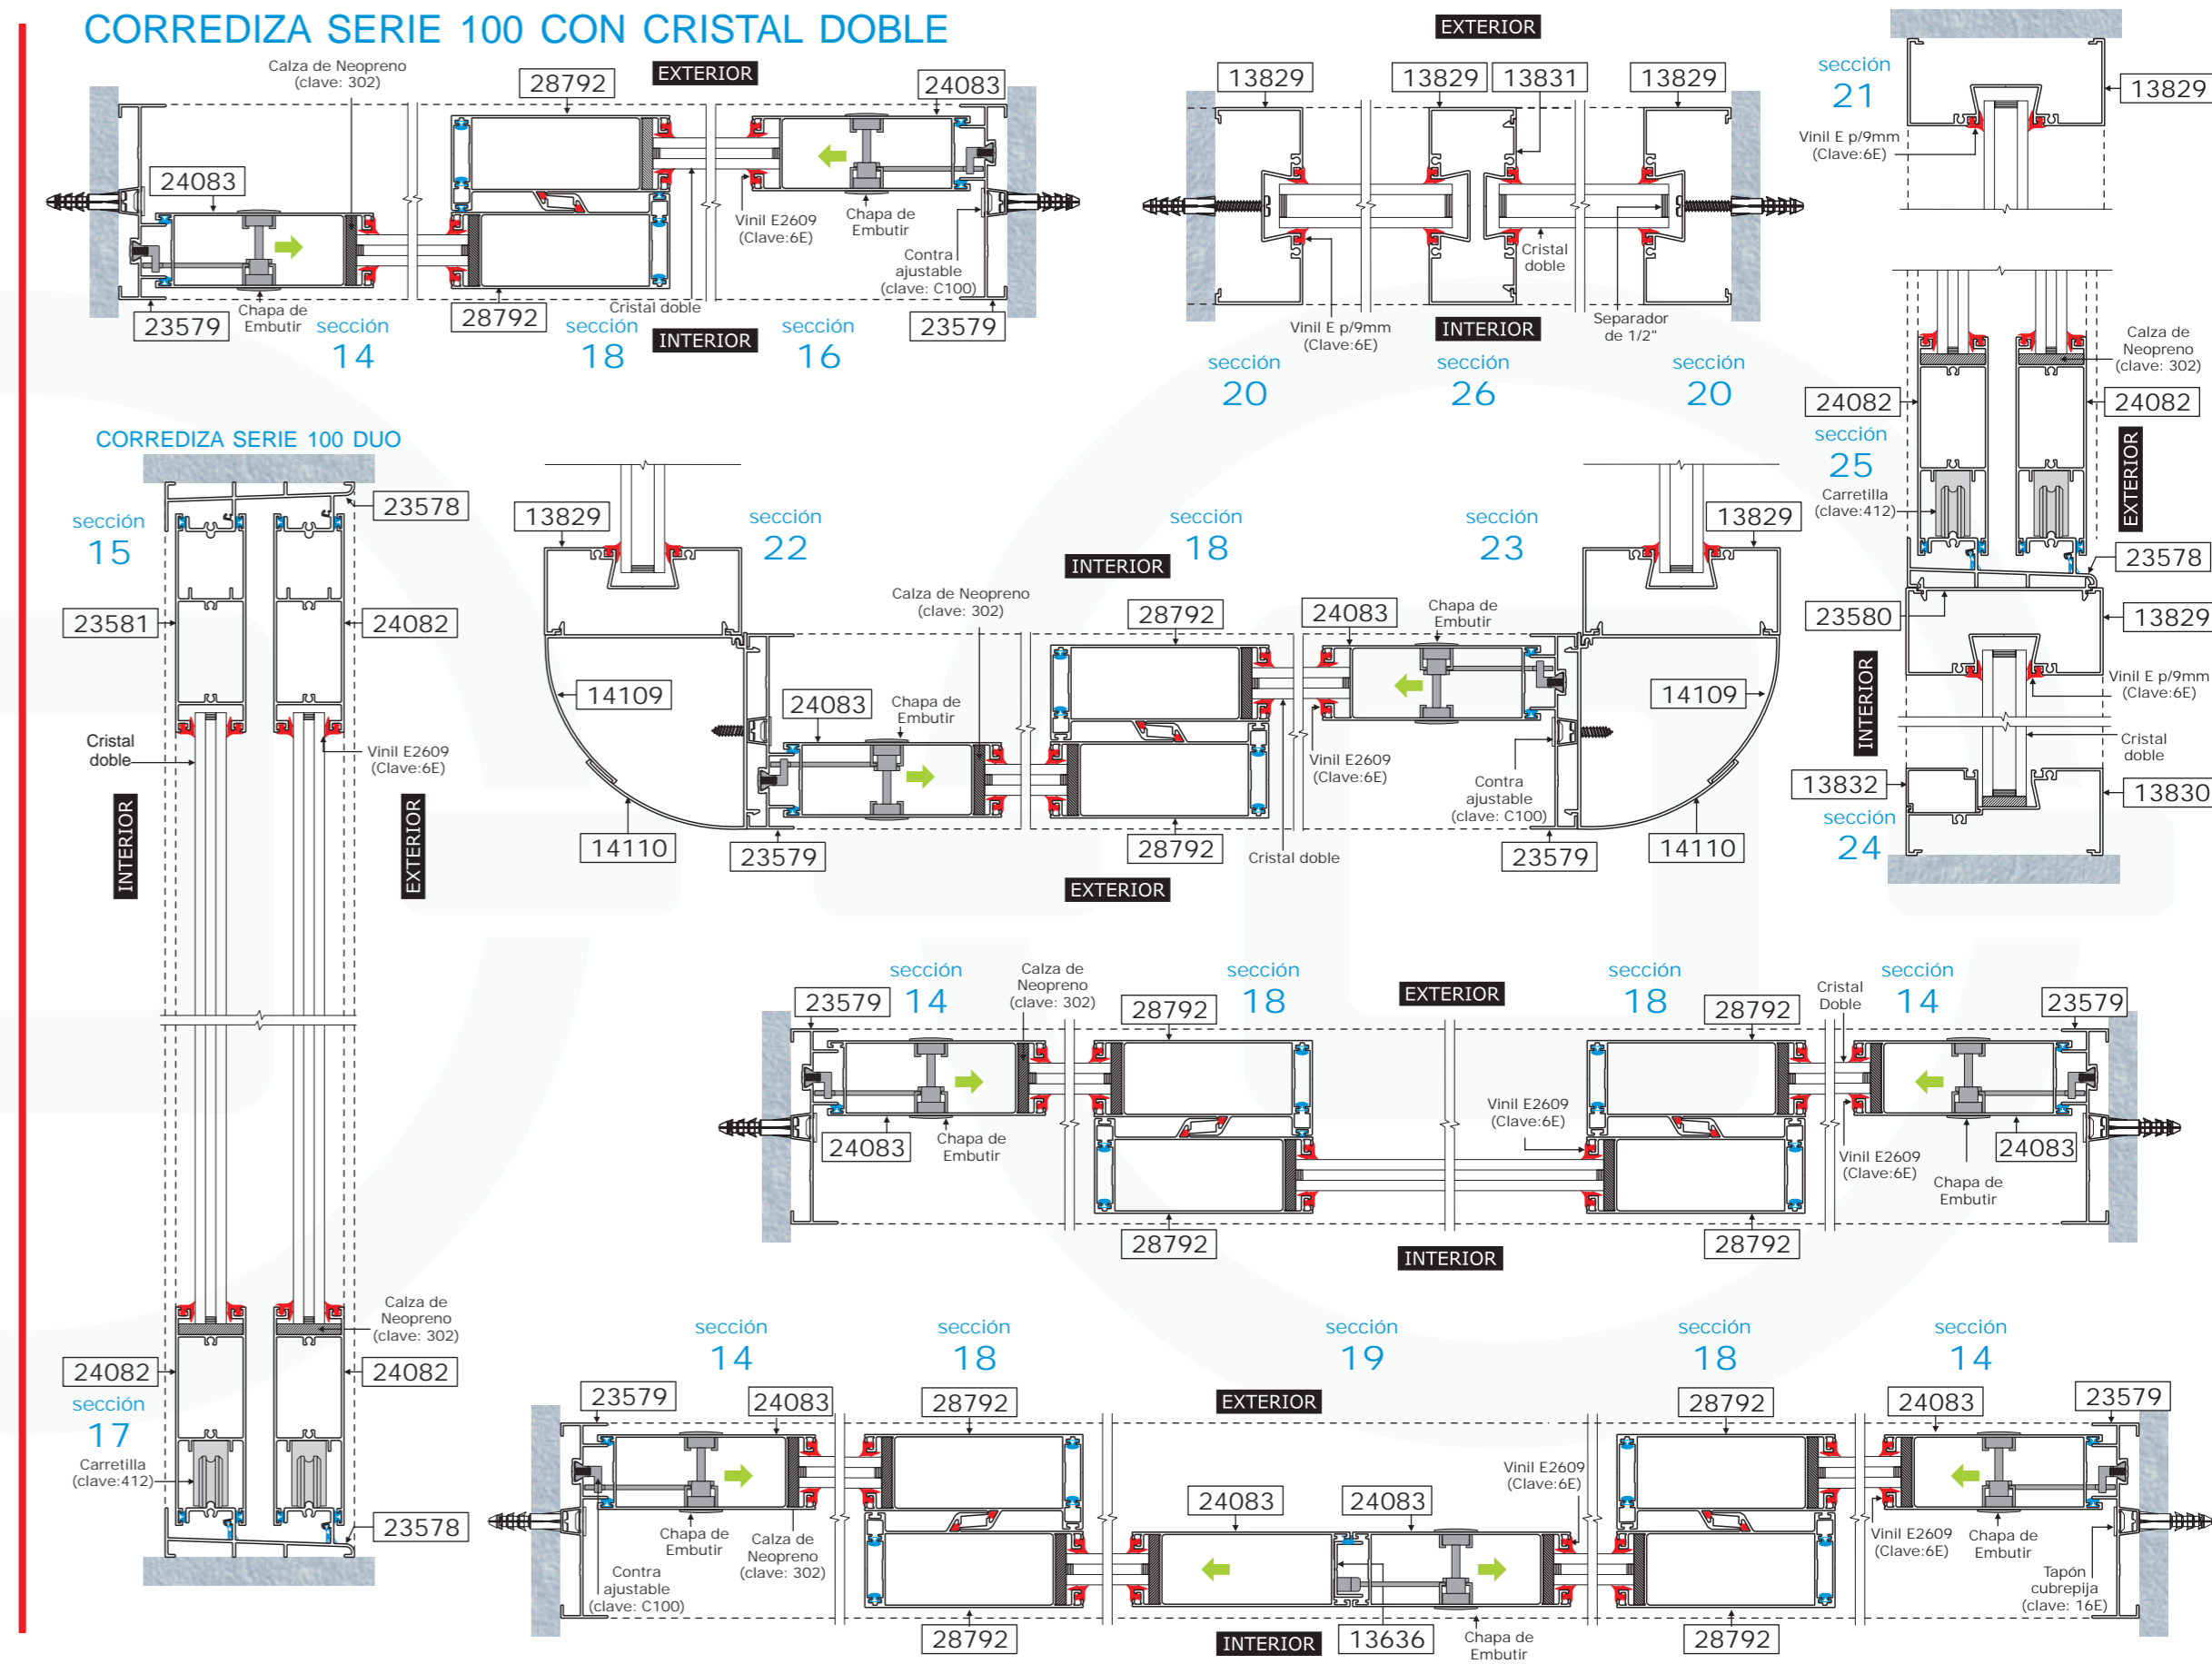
CORREDIZA SERIE 100 CON CRISTAL DOBLE

Calza de Neopreno (clave: 302)
28792
EXTERIOR
24083
24083
Vinil E2609 (Clave:6E)
Chapa de Embutir
Contra ajustable (clave: C100)
Cristal doble
23579
Chapa de Embutir
sección 14
28792
sección 18
INTERIOR
sección 16
23579

EXTERIOR
13829
13829
13831
13829
Cristal doble
Vinil E p/9mm (Clave:6E)
INTERIOR
Separador de 1/2"
sección 20
sección 26
sección 20

sección 21
13829
Vinil E p/9mm (Clave:6E)

Calza de Neopreno (clave: 302)
24082
24082
sección 25
Carretilla (clave:412)
EXTERIOR
23578
23580
13829
INTERIOR
Vinil E p/9mm (Clave:6E)
Cristal doble
13832
13830
sección 24

CORREDIZA SERIE 100 DUO
23578
sección 15
23581
24082
Cristal doble
Vinil E2609 (Clave:6E)
INTERIOR
EXTERIOR
Calza de Neopreno (clave: 302)
24082
24082
sección 17
Carretilla (clave:412)
23578

13829
sección 22
sección 18
sección 23
13829
INTERIOR
Calza de Neopreno (clave: 302)
28792
24083
Chapa de Embutir
14109
24083
Chapa de Embutir
14109
Vinil E2609 (Clave:6E)
Contra ajustable (clave: C100)
14110
23579
28792
Cristal doble
23579
14110
EXTERIOR

sección 14
Calza de Neopreno (clave: 302)
sección 18
EXTERIOR
sección 18
Cristal Doble
sección 14
23579
28792
28792
23579
Vinil E2609 (Clave:6E)
24083
Chapa de Embutir
Vinil E2609 (Clave:6E)
Chapa de Embutir
24083
28792
28792
INTERIOR

sección 14
sección 18
sección 19
sección 18
sección 14
23579
24083
28792
EXTERIOR
28792
24083
23579
24083
24083
Vinil E2609 (Clave:6E)
Chapa de Embutir
Calza de Neopreno (clave: 302)
Contra ajustable (clave: C100)
Vinil E2609 (Clave:6E)
Chapa de Embutir
Tapón cubrepija (clave: 16E)
28792
INTERIOR
13636
Chapa de Embutir
28792